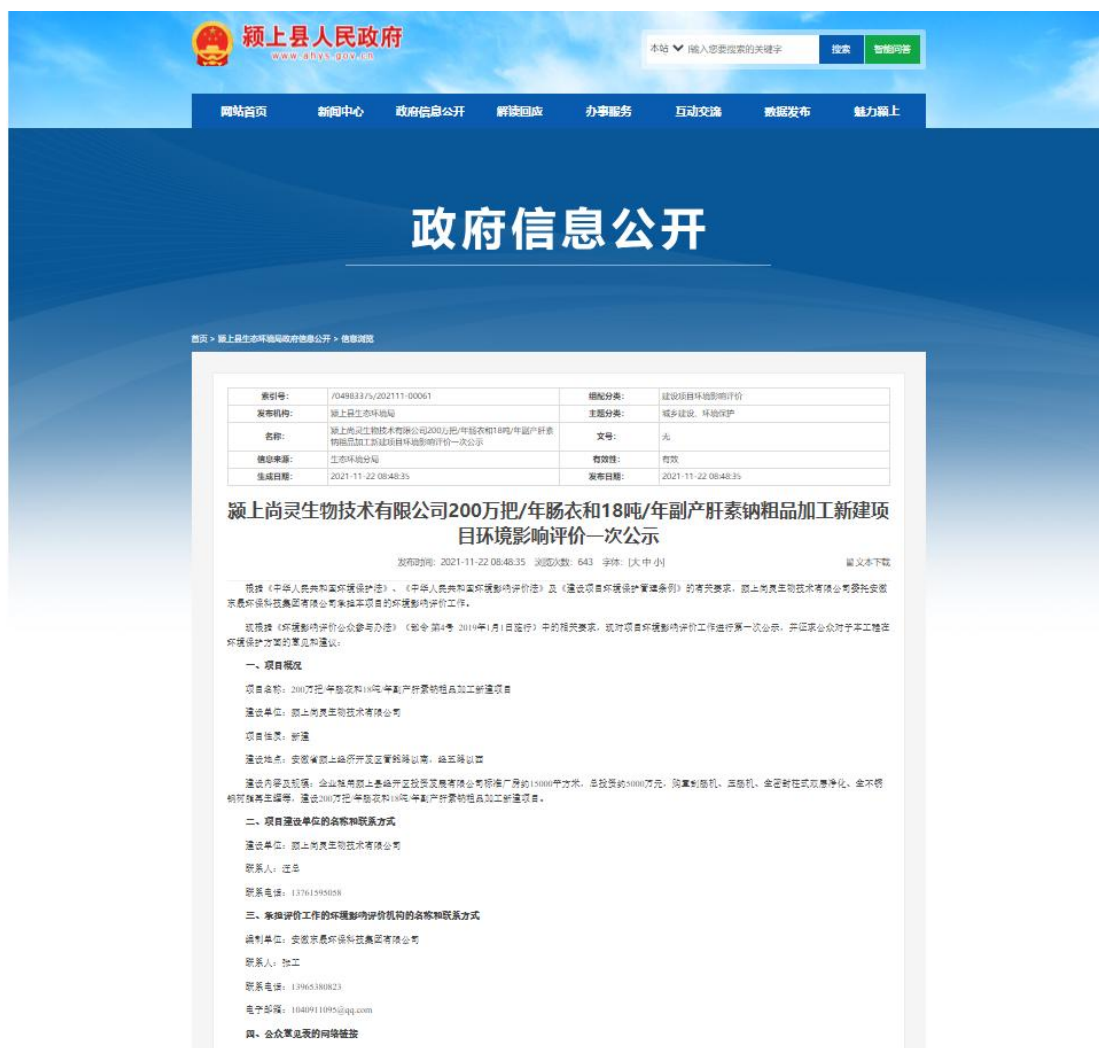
颍上县人民政府
www.ahys.gov.cn

本站 输入您要搜索的关键字 搜索 智能问答

网站首页 新闻中心 政府信息公开 解读回应 办事服务 互动交流 数据发布 魅力颍上

政府信息公开

首页 > 颍上县生态环境局政府信息公开 > 信息浏览

| 索引号: | 704983375/202111-00061 | 组配分类: | 建设项目环境影响评价 |
|---|---|---|---|
| 发布机构: | 颍上县生态环境局 | 主题分类: | 城乡建设、环境保护 |
| 名称: | 颍上尚灵生物技术有限公司200万把/年肠衣和18吨/年副产肝素钠粗品加工新建项目环境影响评价一次公示 | 文号: | 无 |
| 信息来源: | 生态环境分局 | 有效性: | 有效 |
| 生成日期: | 2021-11-22 08:48:35 | 发布日期: | 2021-11-22 08:48:35 |

颍上尚灵生物技术有限公司200万把/年肠衣和18吨/年副产肝素钠粗品加工新建项目环境影响评价一次公示

发布时间: 2021-11-22 08:48:35 浏览次数: 643 字体: [大 中 小] 留义本下载

根据《中华人民共和国环境保护法》、《中华人民共和国环境影响评价法》及《建设项目环境保护管理条例》的有关要求，颍上尚灵生物技术有限公司委托安徽京晟环保科技集团有限公司承担本项目的环境影响评价工作。

现根据《环境影响评价公众参与办法》（部令第4号 2019年1月1日施行）中的相关要求，现对项目环境影响评价工作进行第一次公示，并征求公众对于本工程在环境保护方面的意见和建议：

一、项目概况

项目名称：200万把/年肠衣和18吨/年副产肝素钠粗品加工新建项目

建设单位：颍上尚灵生物技术有限公司

项目性质：新建

建设地点：安徽省颍上经济开发区管鲍路以南、经五路以西

建设内容及规模：企业租赁颍上县经开区投资发展有限公司标准厂房约15000平方米，总投资约5000万元，购置刮肠机、压肠机、全密封在线双层净化、全不锈钢树脂真空罐等，建设200万把/年肠衣和18吨/年副产肝素钠粗品加工新建项目。

二、项目建设单位的名称和联系方式

建设单位：颍上尚灵生物技术有限公司

联系人：汪总

联系电话：13761595058

三、承担评价工作的环境影响评价机构的名称和联系方式

编制单位：安徽京晟环保科技集团有限公司

联系人：陈工

联系电话：13965380823

电子邮箱：1040911095@qq.com

四、公众意见表的网络链接